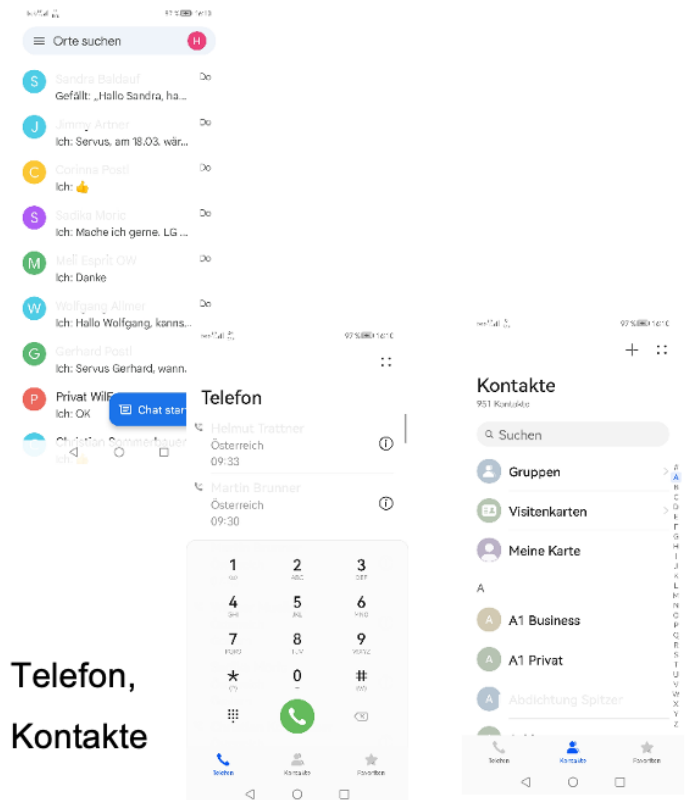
Orte suchen

H

S Sandra Baldauf
Gefällt: „Hallo Sandra, ha...
Do

J Jimmy Artner
Ich: Servus, am 18.03. wär...
Do

C Corinna Postl
Ich: 👍
Do

S Sadika Moric
Ich: Mache ich gerne. LG ...
Do

M Mell Esprit OW
Ich: Danke
Do

W Wolfgang Allmer
Ich: Hallo Wolfgang, kanns...
Do

G Gerhard Postl
Ich: Servus Gerhard, wann...

P Privat Wil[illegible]
Ich: OK

Chat star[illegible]

Christian Sommerbauer

Telefon

Helmut Trattner
Österreich
09:33

Martin Brunner
Österreich
09:30

1
2 ABC
3 DEF
4 GHI
5 JKL
6 MNO
7 PQRS
8 TUV
9 WXYZ
*
0 +
#

Telefon
Kontakte
Favoriten

Kontakte
951 Kontakte

Suchen

Gruppen
Visitenkarten
Meine Karte

A

A1 Business
A1 Privat
Abdichtung Spitzer

A B C D E F G H I J K L M N O P Q R S T U V W X Y Z #

Telefon
Kontakte
Favoriten

Telefon,

Kontakte